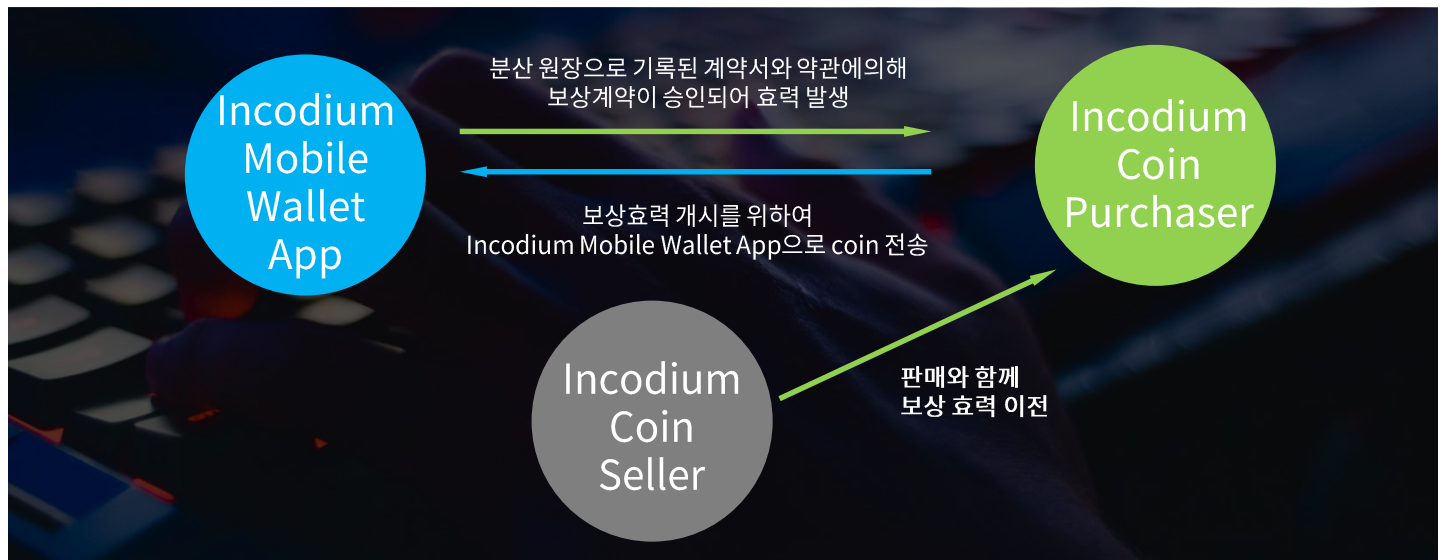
Incodium Mobile Wallet App

분산 원장으로 기록된 계약서와 약관에의해 보상계약이 승인되어 효력 발생

보상효력 개시를 위하여 Incodium Mobile Wallet App으로 coin 전송

Incodium Coin Purchaser

Incodium Coin Seller

판매와 함께 보상 효력 이전